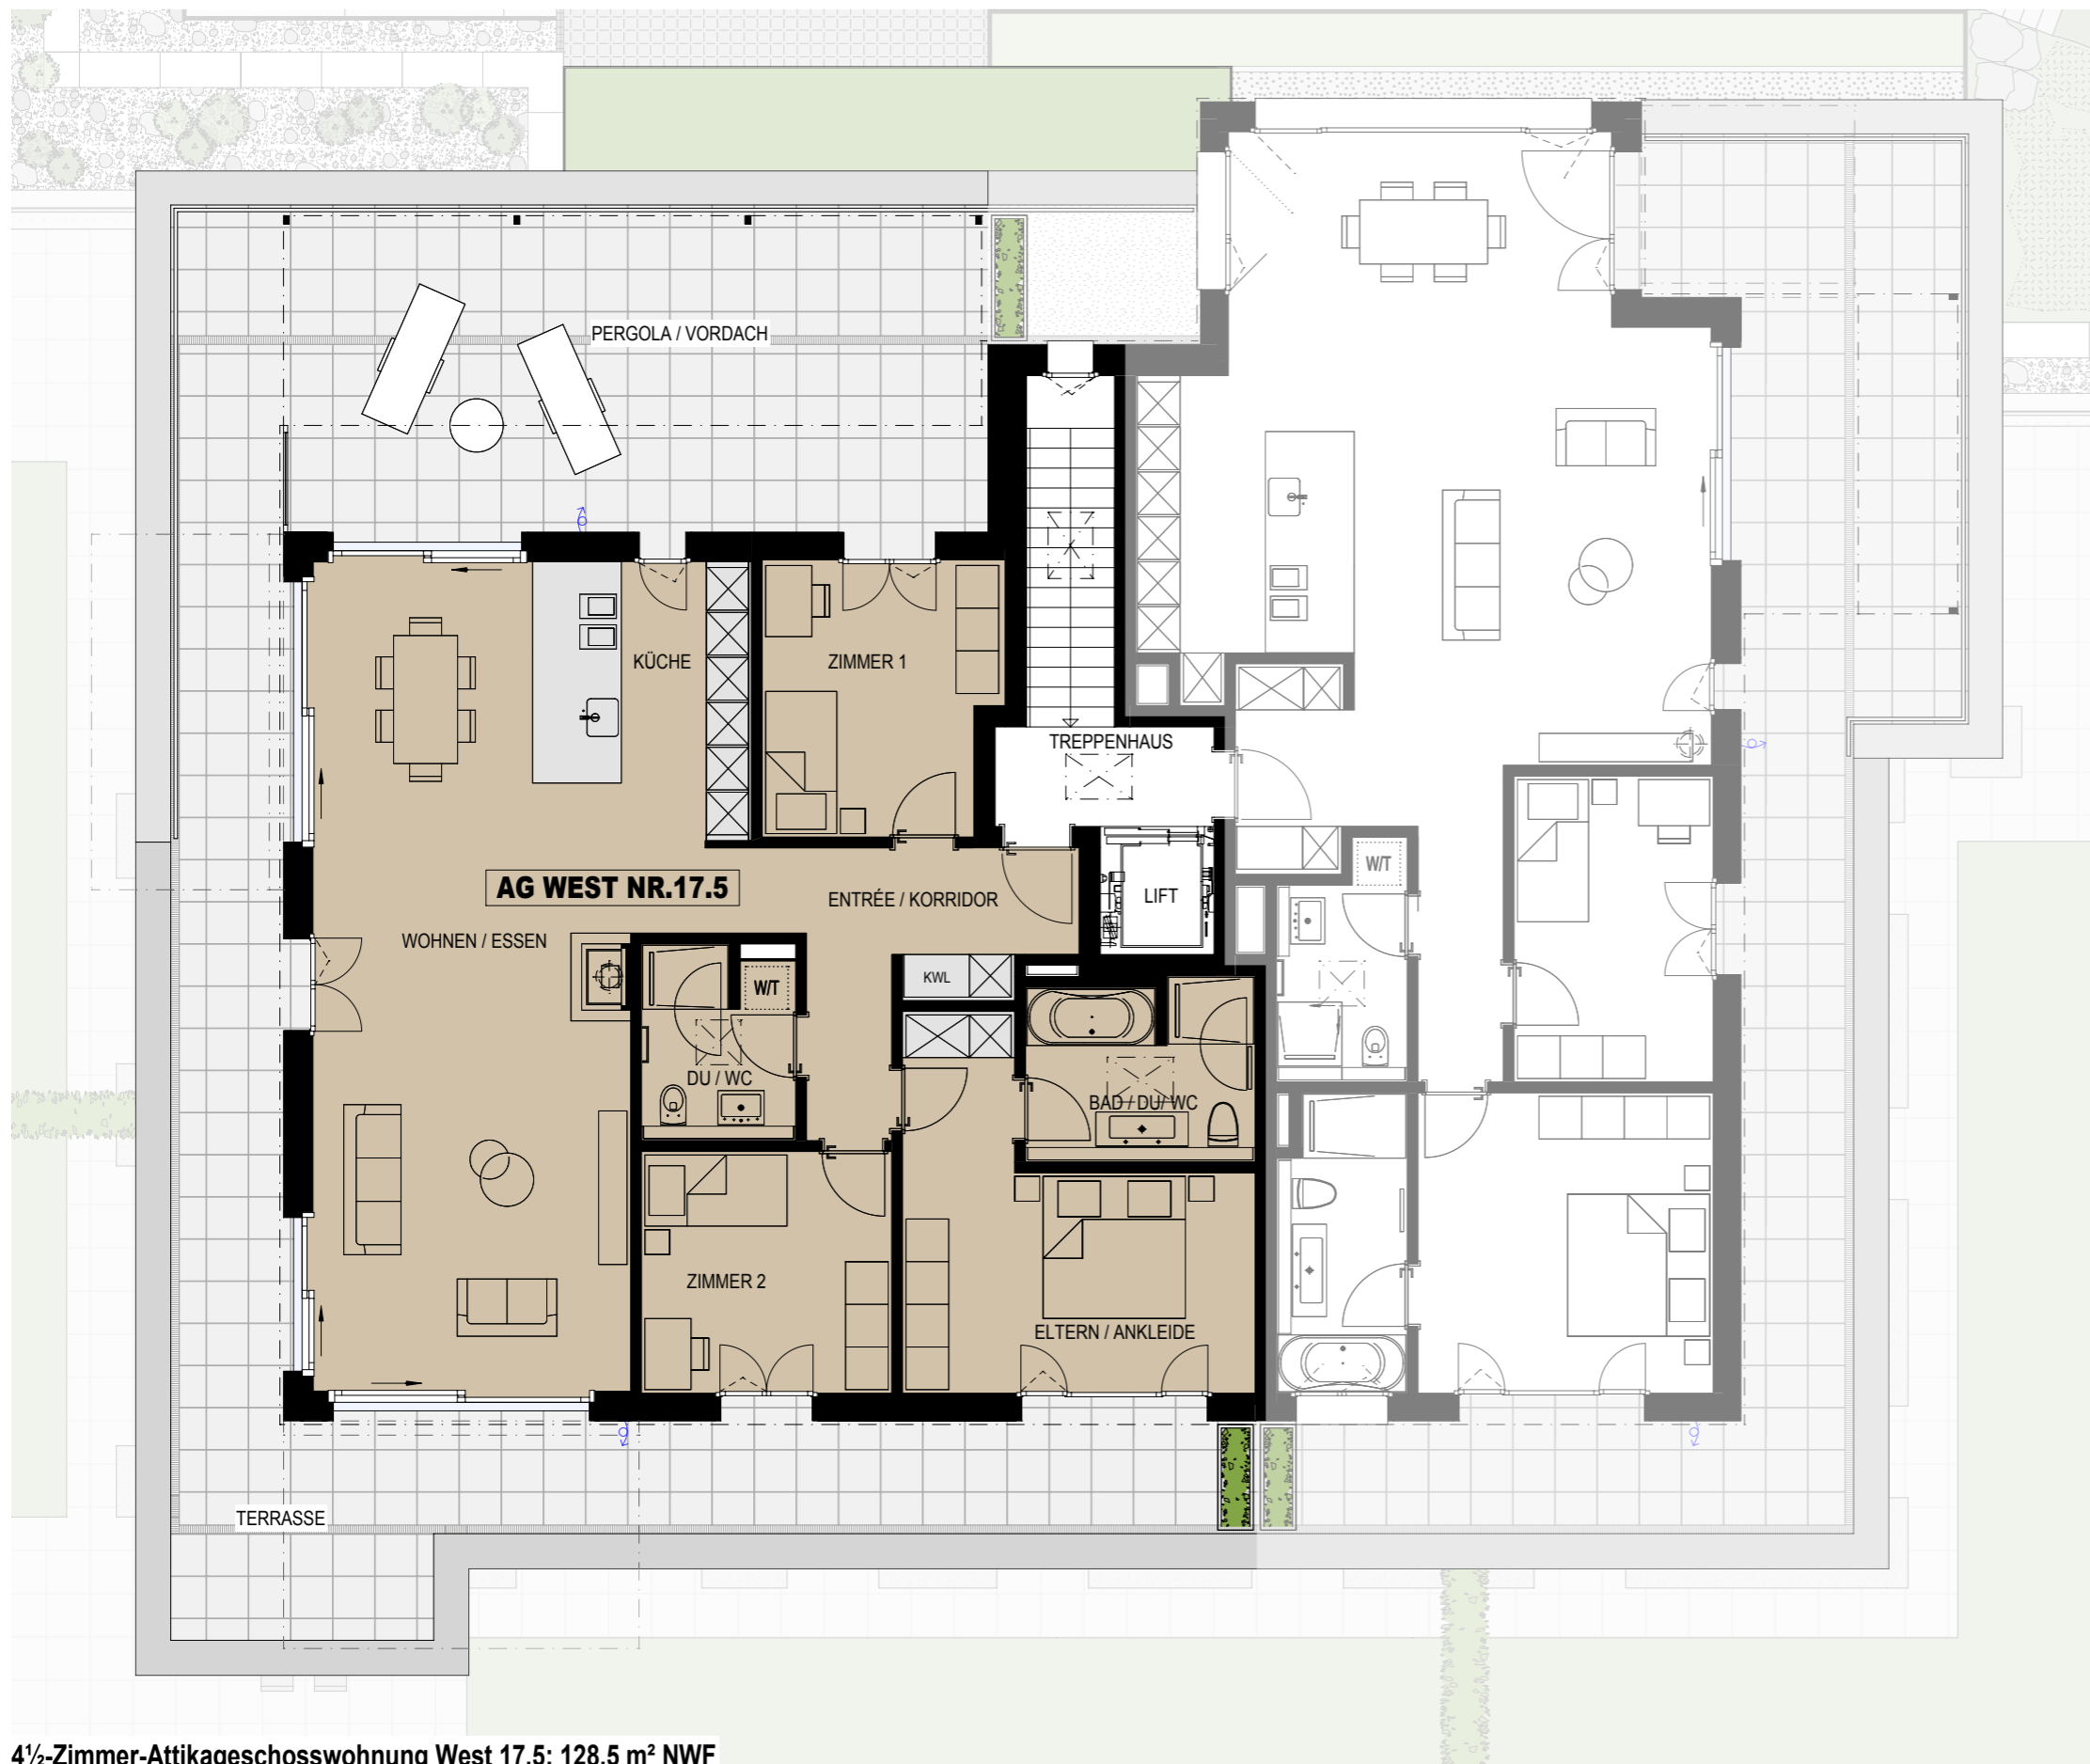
PERGOLA / VORDACH

KÜCHE

ZIMMER 1

TREPPENHAUS

AG WEST NR.17.5

ENTRÉE / KORRIDOR

LIFT

W/T

WOHNEN / ESSEN

W/T

KWL

DU / WC

BAD / DU/ WC

ZIMMER 2

ELTERN / ANKLEIDE

TERRASSE

4½-Zimmer-Attikageschosswohnung West 17.5: 128.5 m² NWF